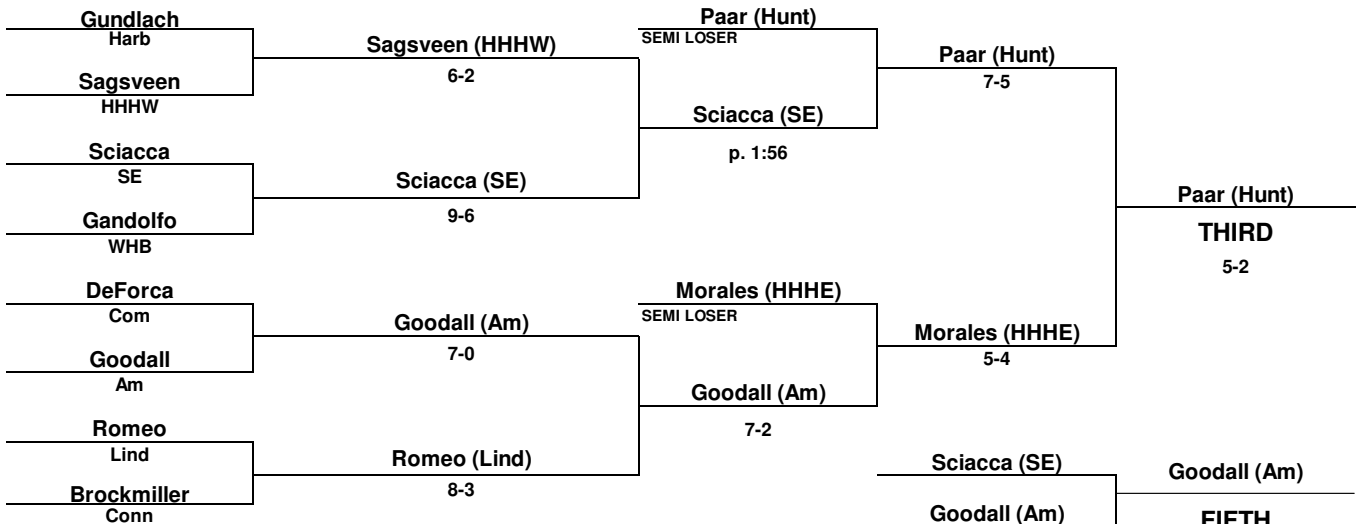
Gundlach
Harb

Sagsveen
HHHW

Sciacca
SE

Gandolfo
WHB

DeForca
Com

Goodall
Am

Romeo
Lind

Brockmiller
Conn

Sagsveen (HHHW)
6-2

Sciacca (SE)
9-6

Goodall (Am)
7-0

Romeo (Lind)
8-3

Paar (Hunt)
SEMI LOSER

Sciacca (SE)
p. 1:56

Morales (HHHE)
SEMI LOSER

Goodall (Am)
7-2

Paar (Hunt)
7-5

Morales (HHHE)
5-4

Paar (Hunt)
THIRD
5-2

Sciacca (SE)

Goodall (Am)

Goodall (Am)
FIFTH